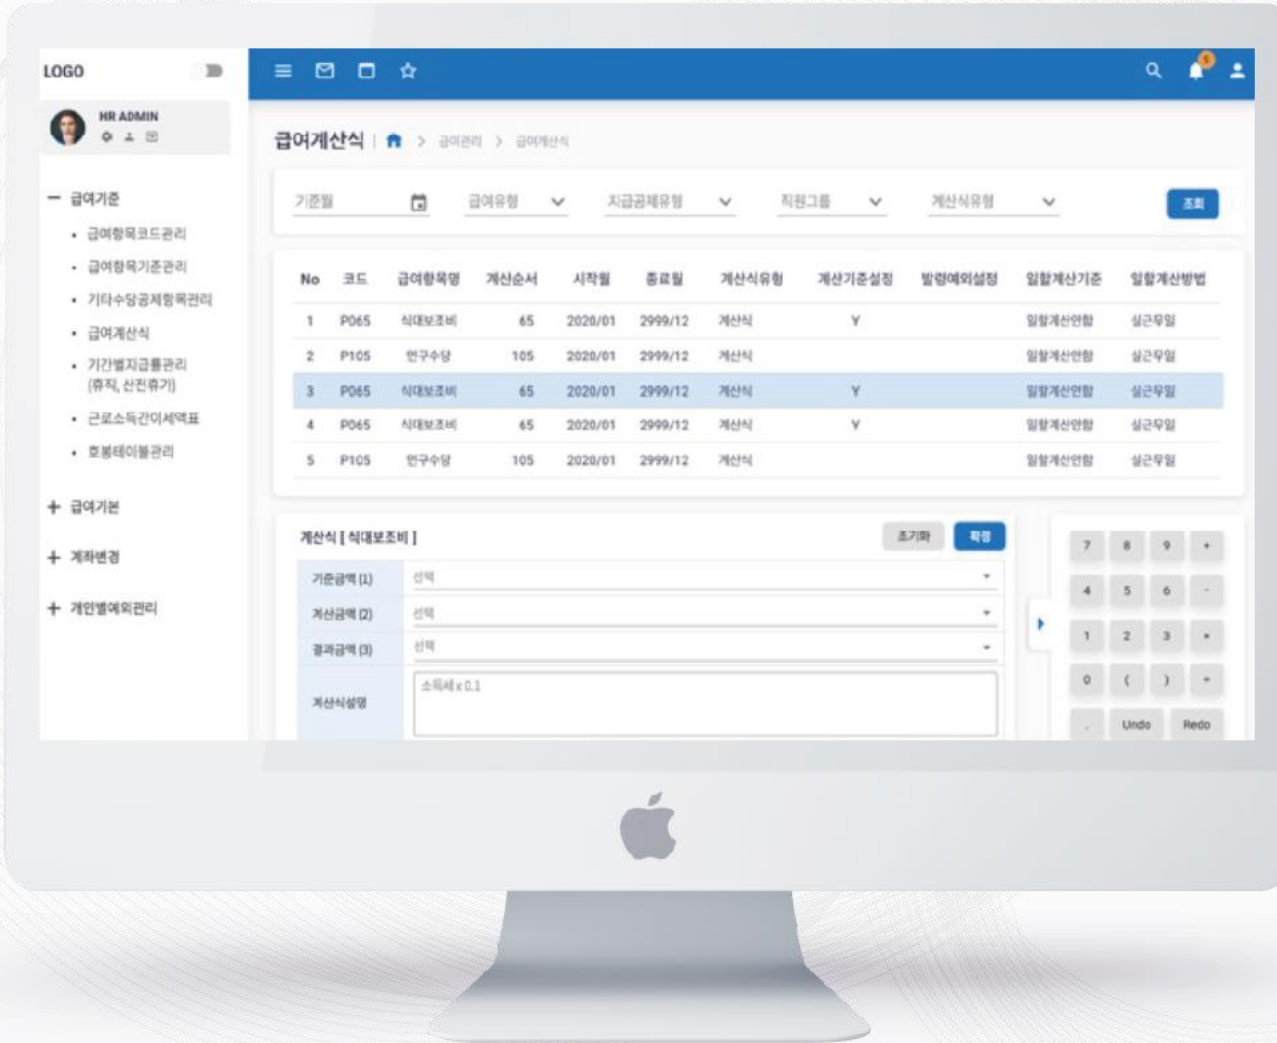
LOGO

HR ADMIN

− 급여기준
• 급여항목코드관리
• 급여항목기준관리
• 기타수당공제항목관리
• 급여계산식
• 기간별지급률관리 (휴직, 산전휴가)
• 근로소득간이세액표
• 호봉테이블관리

+ 급여기본
+ 계좌변경
+ 개인별예외관리

5

급여계산식 | > 급여관리 > 급여계산식

기준월 급여유형 지급공제유형 직원그룹 계산식유형 조회

| No | 코드 | 급여항목명 | 계산순서 | 시작월 | 종료월 | 계산식유형 | 계산기준설정 | 발령예외설정 | 일할계산기준 | 일할계산방법 |
|---|---|---|---|---|---|---|---|---|---|---|
| 1 | P065 | 식대보조비 | 65 | 2020/01 | 2999/12 | 계산식 | Y | | 일할계산안함 | 실근무일 |
| 2 | P105 | 연구수당 | 105 | 2020/01 | 2999/12 | 계산식 | | | 일할계산안함 | 실근무일 |
| 3 | P065 | 식대보조비 | 65 | 2020/01 | 2999/12 | 계산식 | Y | | 일할계산안함 | 실근무일 |
| 4 | P065 | 식대보조비 | 65 | 2020/01 | 2999/12 | 계산식 | Y | | 일할계산안함 | 실근무일 |
| 5 | P105 | 연구수당 | 105 | 2020/01 | 2999/12 | 계산식 | | | 일할계산안함 | 실근무일 |

계산식 [ 식대보조비 ] 초기화 확정

기준금액 (1) 선택
계산금액 (2) 선택
결과금액 (3) 선택
계산식설명 소득세 x 0.1

7 8 9 +
4 5 6 -
1 2 3 ×
0 ( ) ÷
. Undo Redo